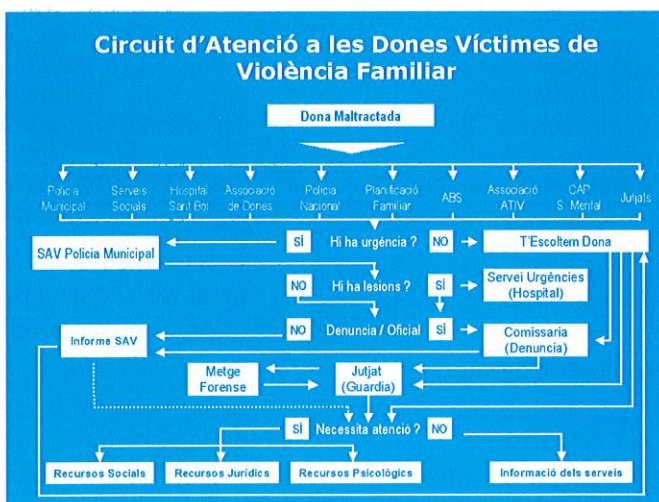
Circuit d'Atenció a les Dones Víctimes de Violència Familiar

Dona Maltractada

Policia Municipal
Serveis Socials
Hospital Sant Boi
Associació de Dones
Policia Nacional
Planificació Familiar
ABS
Associació ATIV
CAP S. Mental
Jutjats

SAV Policia Municipal
SÍ
Hi ha urgència ?
NO
T'Escoltem Dona

NO
Hi ha lesions ?
SÍ
Servei Urgències (Hospital)

Informe SAV
NO
Denuncia / Oficial
SÍ
Comissaria (Denuncia)

Metge Forense
Jutjat (Guardia)

SÍ
Necessita atenció ?
NO

Recursos Socials
Recursos Jurídics
Recursos Psicològics
Informació dels serveis